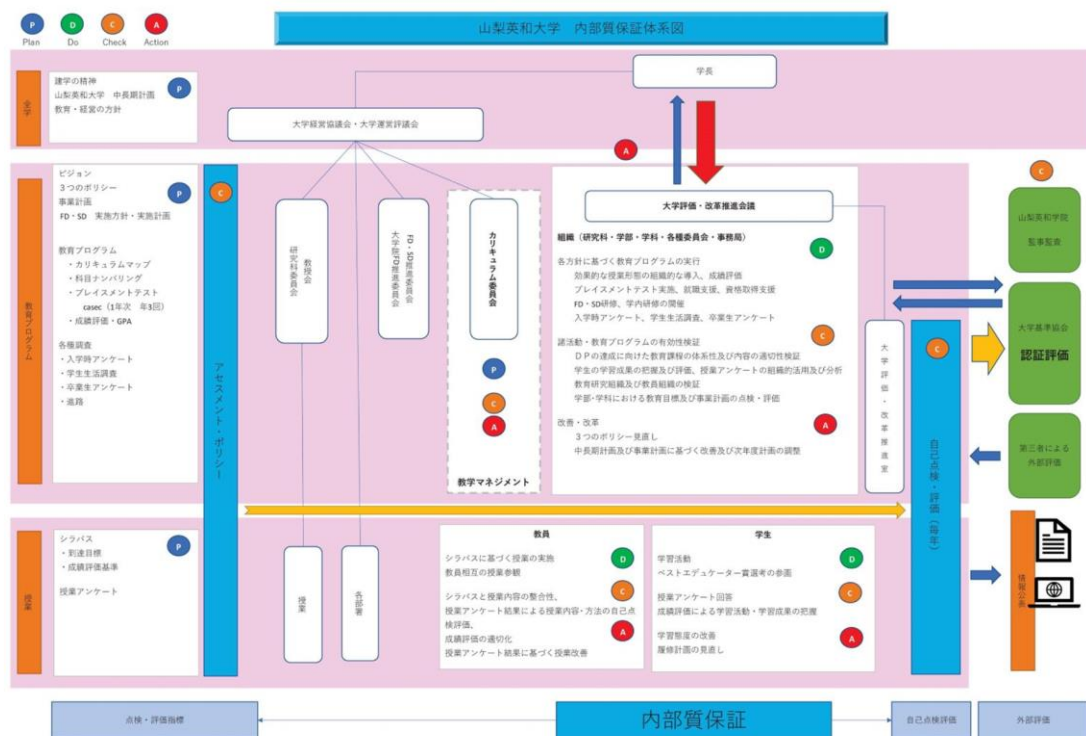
P Plan D Do C Check A Action

山梨英和大学　内部質保証体系図

全学

建学の精神
山梨英和大学　中長期計画
教育・経営の方針
P

学長

大学経営協議会・大学運営評議会

A

教育プログラム

ビジョン
3つのポリシー
事業計画
FD・SD　実施方針・実施計画
P

教育プログラム
・カリキュラムマップ
・科目ナンバリング
・プレイスメントテスト
casec（1年次　年3回）
・成績評価・GPA

各種調査
・入学時アンケート
・学生生活調査
・卒業生アンケート
・進路

C

アセスメント・ポリシー

教授会

研究科委員会

FD・SD推進委員会
大学院FD推進委員会

カリキュラム委員会

P
C
A

教学マネジメント

大学評価・改革推進会議

組織（研究科・学部・学科・各種委員会・事務局）
D

各方針に基づく教育プログラムの実行
効果的な授業形態の組織的な導入、成績評価
プレイスメントテスト実施、就職支援、資格取得支援
FD・SD研修、学内研修の開催
入学時アンケート、学生生活調査、卒業生アンケート

C
諸活動・教育プログラムの有効性検証
ＤＰの達成に向けた教育課程の体系性及び内容の適切性検証
学生の学習成果の把握及び評価、授業アンケートの組織的活用及び分析
教育研究組織及び教員組織の検証
学部・学科における教育目標及び事業計画の点検・評価

改善・改革
A
3つのポリシー見直し
中長期計画及び事業計画に基づく改善及び次年度計画の調整

大学評価・改革推進室

C

自己点検・評価（毎年）

C

山梨英和学院
監事監査

大学基準協会
認証評価

第三者による
外部評価

授業

シラバス
・到達目標
・成績評価基準
P

授業アンケート

授業

各部署

教員

シラバスに基づく授業の実施
教員相互の授業参観
D

シラバスと授業内容の整合性、
授業アンケート結果による授業内容・方法の自己点検評価、
成績評価の適切化
C
授業アンケート結果に基づく授業改善
A

学生

学習活動
ベストエデュケーター賞選考の参画
D

授業アンケート回答
成績評価による学習活動・学習成果の把握
C

学習態度の改善
履修計画の見直し
A

情報公表

点検・評価指標

内部質保証

自己点検評価

外部評価